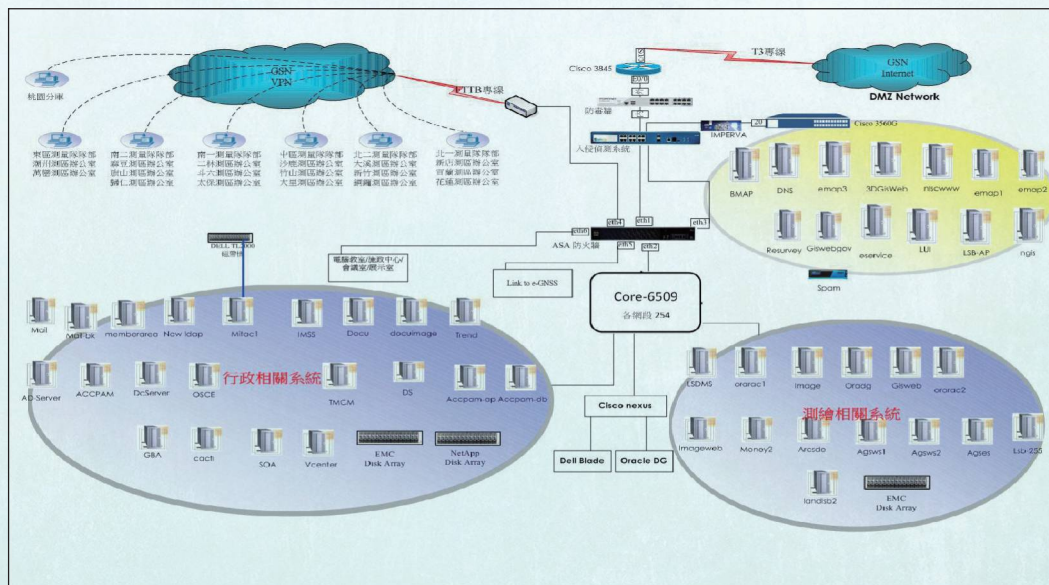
桃園分庫

GSN VPN

PTTB專線

T3專線

GSN Internet

DMZ Network

Cisco 3845

防毒牆

IMPERVA

Cisco 3560G

入侵偵測系統

東區測量隊隊部 湖川測區辦公室 萬巒測區辦公室

南一測量隊隊部 嘉義測區辦公室 鳳山測區辦公室 鶯仁測區辦公室

南一測量隊隊部 二林測區辦公室 斗六測區辦公室 太保測區辦公室

中區測量隊隊部 沙鹿測區辦公室 竹山測區辦公室 大里測區辦公室

北二測量隊隊部 大溪測區辦公室 新竹測區辦公室 網羅測區辦公室

北一測量隊隊部 新店測區辦公室 宜蘭測區辦公室 花蓮測區辦公室

BMAP DNS emap3 3DGisWeb nlscwww emap1 emap2

Resurvey Gisweb.gov eservice LUI LSB-AP nglb

Spam

DELL TL2000 磁帶櫃

電腦教室/施政中心/會議室/展示室

ASA 防火牆

Link to e-GNSS

Core-6509
各網段 254

Mail Mail-bk memberarea New ldap Mitac1 IMSS Docu docuimage Trend

行政相關系統

AD-Server ACCPAM DcServer OSCE TMCM DS Accpam-ap Accpam-db

G&A cacti SOA Vcenter EMC Disk Array NetApp Disk Array

Cisco nexus

Dell Blade Oracle DG

LSDMS ororac1 Image Oradg Gisweb ororac2

測繪相關系統

Imageweb Money2 Arcsde Agsws1 Agsws2 Agses Lsb-250

landsb2 EMC Disk Array